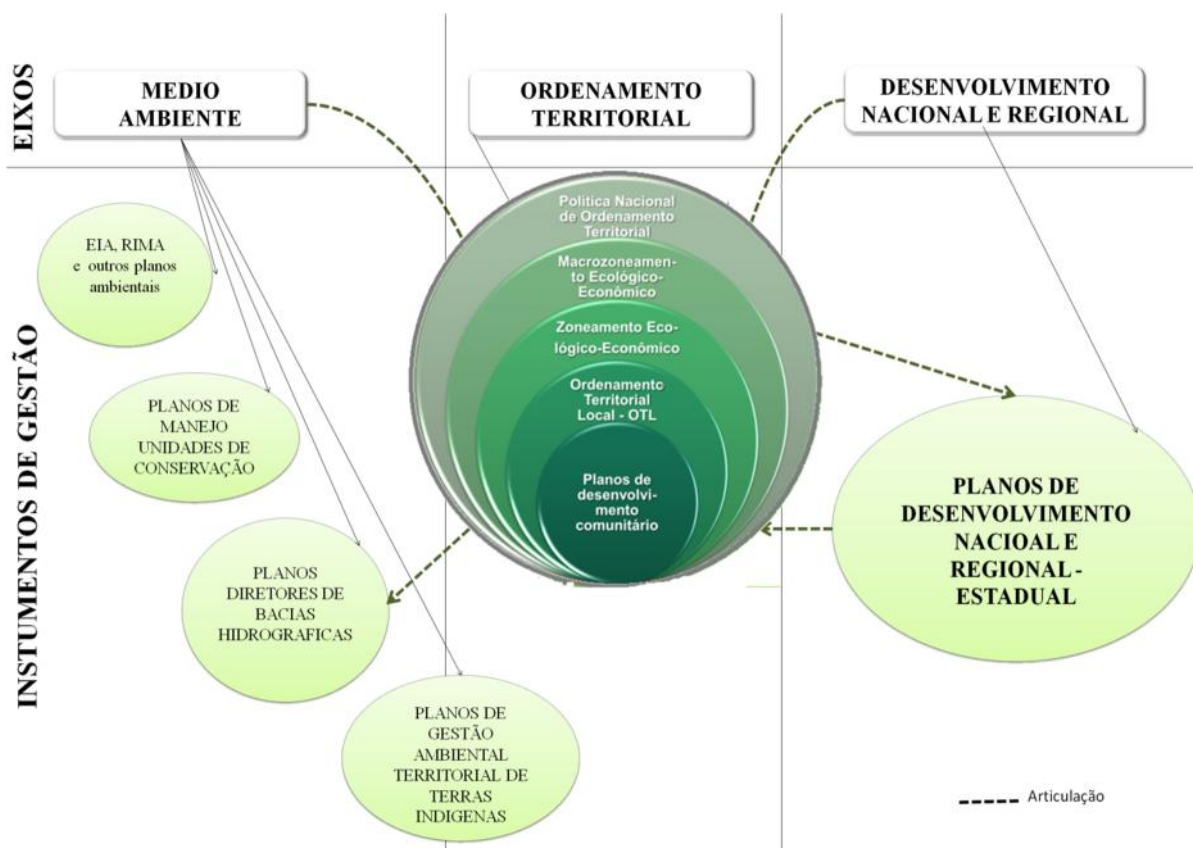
EIXOS

MEDIO AMBIENTE

ORDENAMENTO TERRITORIAL

DESENVOLVIMENTO NACIONAL E REGIONAL

INSTUMENTOS DE GESTÃO

EIA, RIMA e outros planos ambientais

PLANOS DE MANEJO UNIDADES DE CONSERVAÇÃO

PLANOS DIRETORES DE BACIAS HIDROGRAFICAS

PLANOS DE GESTÃO AMBIENTAL TERRITORIAL DE TERRAS INDIGENAS

Politica Nacional de Ordenamento Territorial

Macrozoneamento Ecológico-Econômico

Zoneamento Ecológico-Econômico

Ordenamento Territorial Local - OTL

Planos de desenvolvimento comunitário

PLANOS DE DESENVOLVIMENTO NACIOAL E REGIONAL - ESTADUAL

Articulação